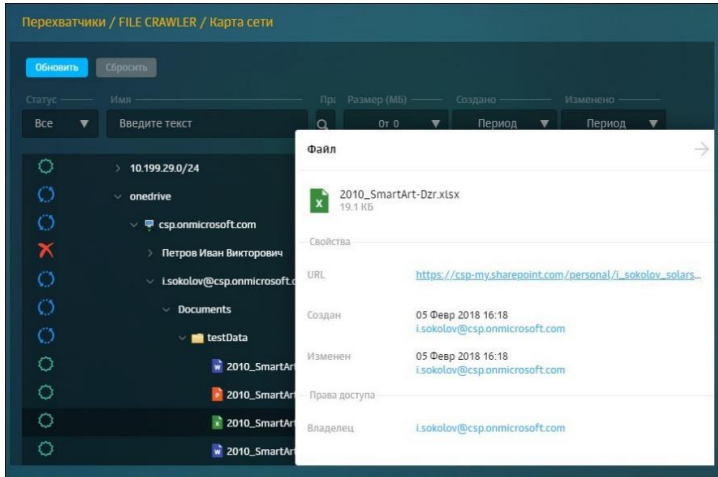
Перехватчики / FILE CRAWLER / Карта сети

Обновить Сбросить

Статус Имя Пр Размер (Мб) Создано Изменено

Все Введите текст От 0 Период Период

10.199.29.0/24
onedrive
csp.onmicrosoft.com
Петров Иван Викторович
i.sokolov@csp.onmicrosoft.c
Documents
testData
2010_SmartAr
2010_SmartAr
2010_SmartAr
2010_SmartAr

Файл

2010_SmartArt-Dzr.xlsx
19.1 КБ

Свойства

URL https://csp-my.sharepoint.com/personal/i_sokolov_solars...

Создан 05 Февр 2018 16:18
i.sokolov@csp.onmicrosoft.com

Изменен 05 Февр 2018 16:18
i.sokolov@csp.onmicrosoft.com

Права доступа

Владелец i.sokolov@csp.onmicrosoft.com